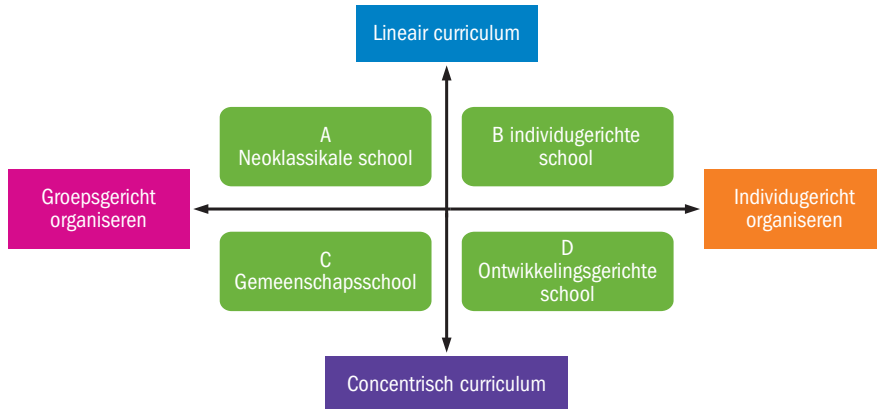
Lineair curriculum

A
Neoklassikale school

B individugerichte school

Groepsgericht organiseren

Individugericht organiseren

C
Gemeenschapsschool

D
Ontwikkelingsgerichte school

Concentrisch curriculum